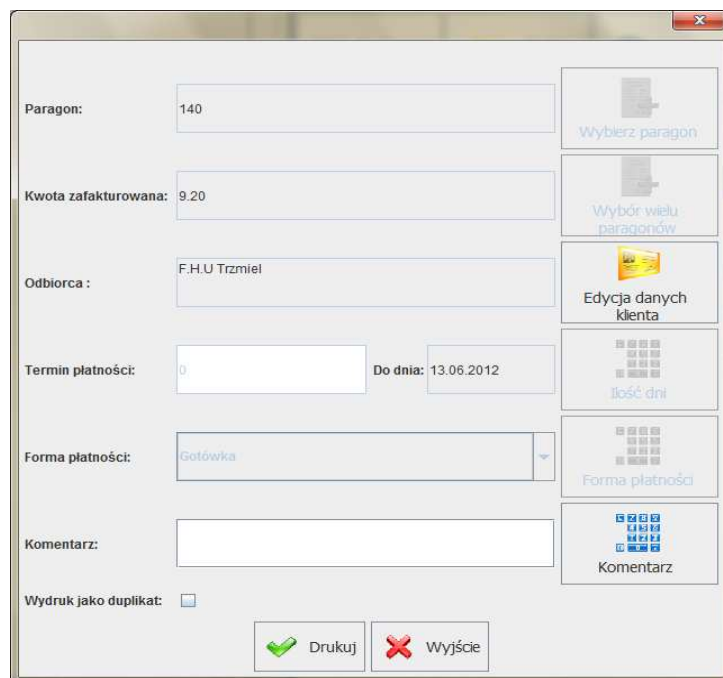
Paragon: 140

Wybierz paragon

Kwota zafakturowana: 9.20

Wybór wielu paragonów

Odbiorca : F.H.U Trzmiel

Edycja danych klienta

Termin płatności: 0

Do dnia: 13.06.2012

Ilość dni

Forma płatności: Gotówka

Forma płatności

Komentarz:

Komentarz

Wydruk jako duplikat:

Drukuj

Wyjście